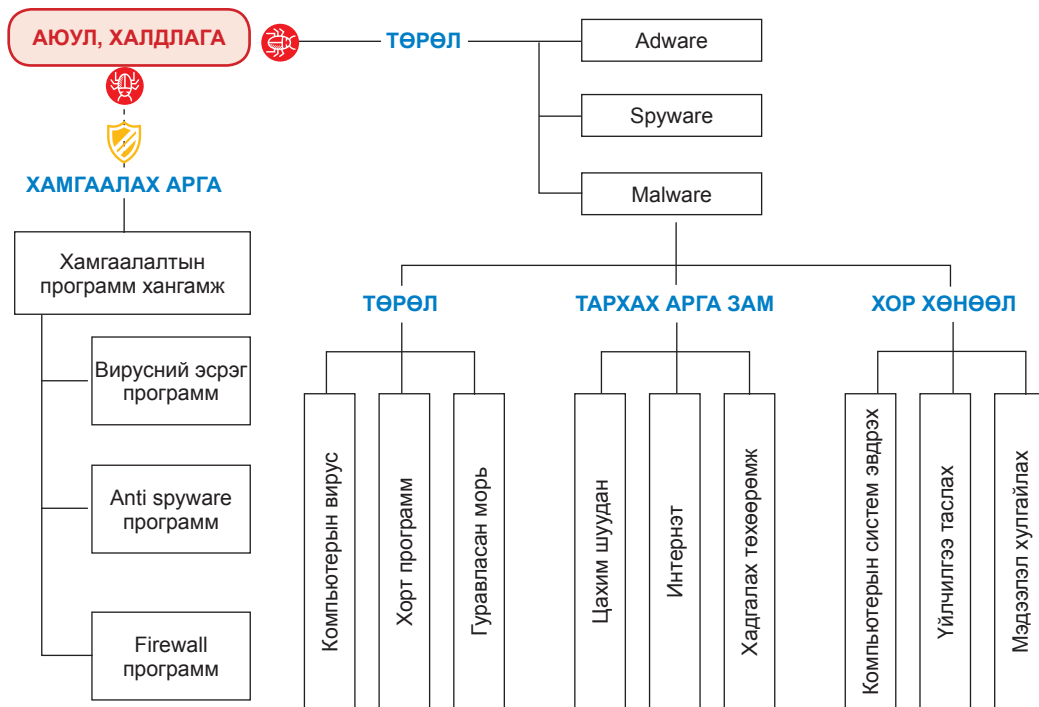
АЮУЛ, ХАЛДЛАГА

ТӨРӨЛ

Adware

Spyware

Malware

ХАМГААЛАХ АРГА

Хамгаалалтын программ хангамж

Вирусний эсрэг программ

Anti spyware программ

Firewall программ

ТӨРӨЛ

Компьютерын вирус

Хорт программ

Гуравласан морь

ТАРХАХ АРГА ЗАМ

Цахим шуудан

Интернэт

Хадгалах төхөөрөмж

ХОР ХӨНӨӨЛ

Компьютерын систем эвдрэх

Үйлчилгээ таслах

Мэдээлэл хулгайлах